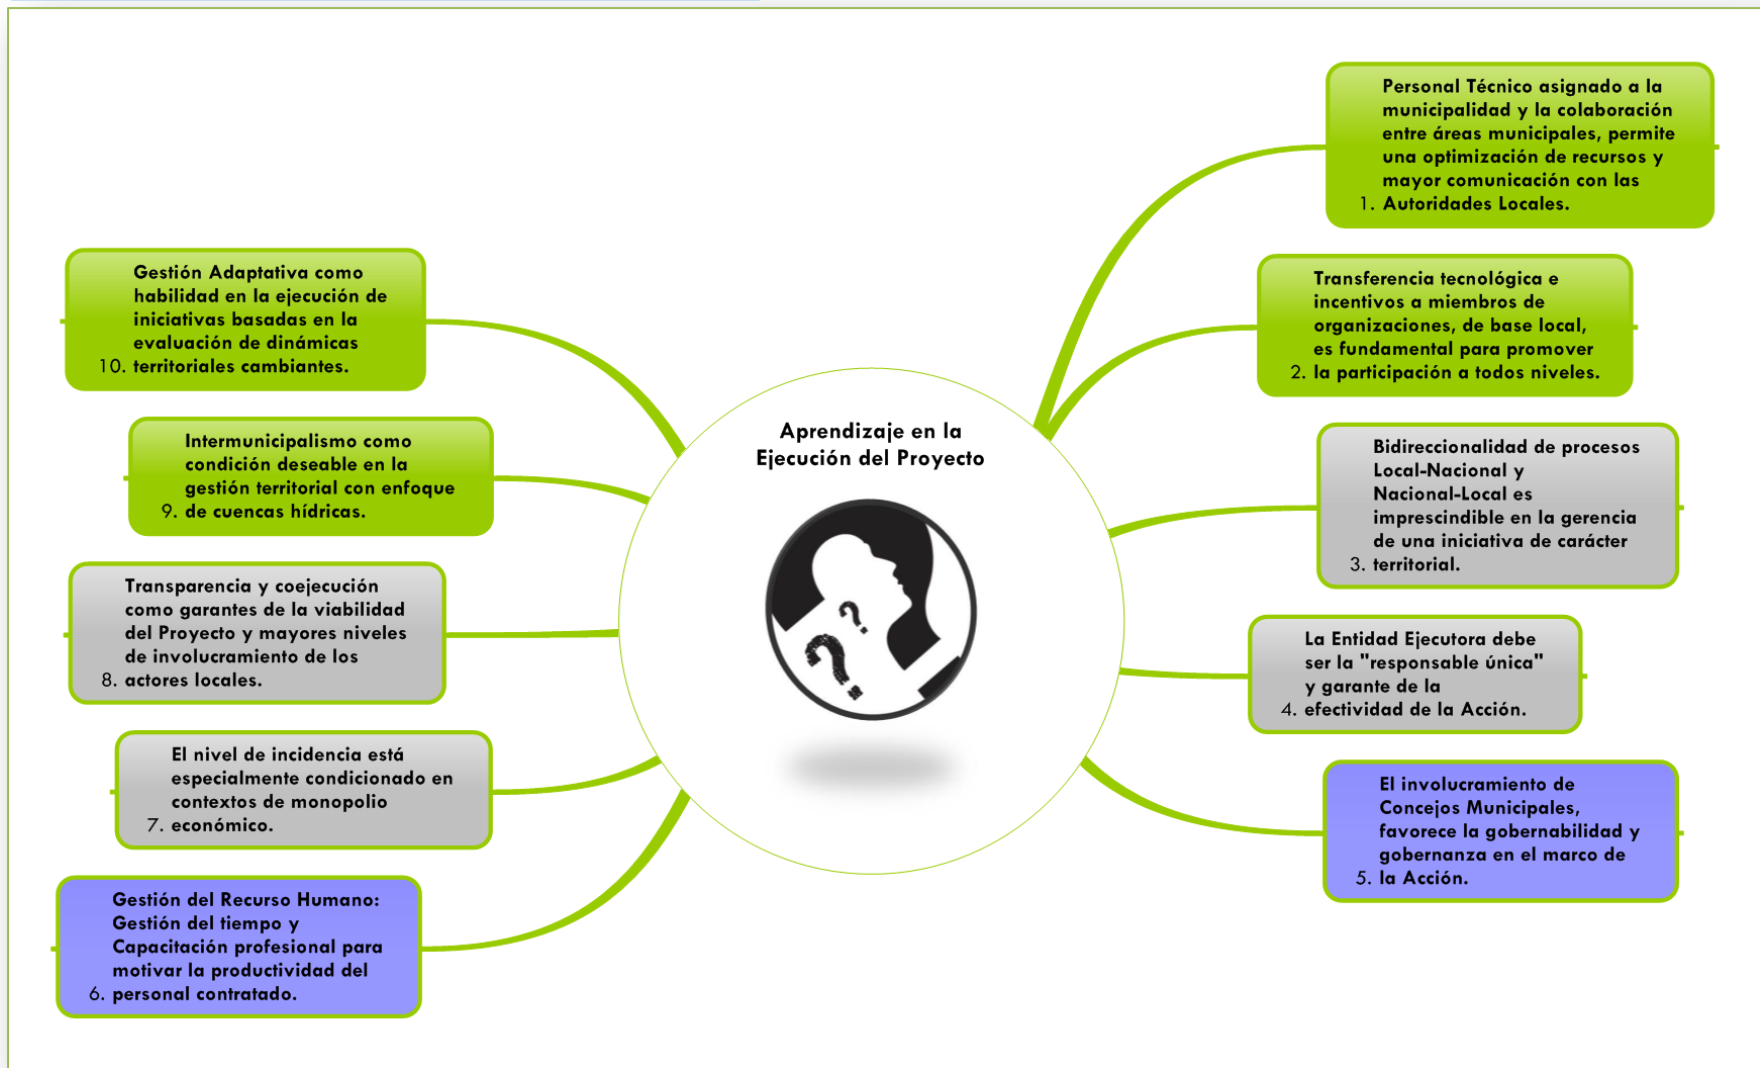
Aprendizaje en la Ejecución del Proyecto

1. Personal Técnico asignado a la municipalidad y la colaboración entre áreas municipales, permite una optimización de recursos y mayor comunicación con las Autoridades Locales.

2. Transferencia tecnológica e incentivos a miembros de organizaciones, de base local, es fundamental para promover la participación a todos niveles.

3. Bidireccionalidad de procesos Local-Nacional y Nacional-Local es imprescindible en la gerencia de una iniciativa de carácter territorial.

4. La Entidad Ejecutora debe ser la "responsable única" y garante de la efectividad de la Acción.

5. El involucramiento de Concejos Municipales, favorece la gobernabilidad y gobernanza en el marco de la Acción.

6. Gestión del Recurso Humano: Gestión del tiempo y Capacitación profesional para motivar la productividad del personal contratado.

7. El nivel de incidencia está especialmente condicionado en contextos de monopolio económico.

8. Transparencia y coejecución como garantes de la viabilidad del Proyecto y mayores niveles de involucramiento de los actores locales.

9. Intermunicipalismo como condición deseable en la gestión territorial con enfoque de cuencas hídricas.

10. Gestión Adaptativa como habilidad en la ejecución de iniciativas basadas en la evaluación de dinámicas territoriales cambiantes.